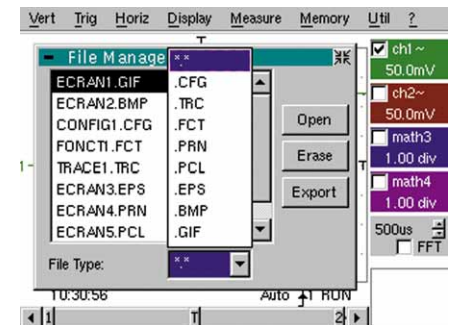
Vert Trig Horiz Display Measure Memory Util ?

File Manage

*.*

ECRAN1.GIF
ECRAN2.BMP
CONFIG1.CFG
FONCT1.FCT
TRACE1.TRC
ECRAN3.EPS
ECRAN4.PRN
ECRAN5.PCL

.CFG
.TRC
.FCT
.PRN
.PCL
.EPS
.BMP
.GIF

Open
Erase
Export

File Type: *.*

ch1 ~
50.0mV
ch2~
50.0mV
math3
1.00 div
math4
1.00 div
500us
FFT

1 -

10:30:56 Auto RUN

1 T 2